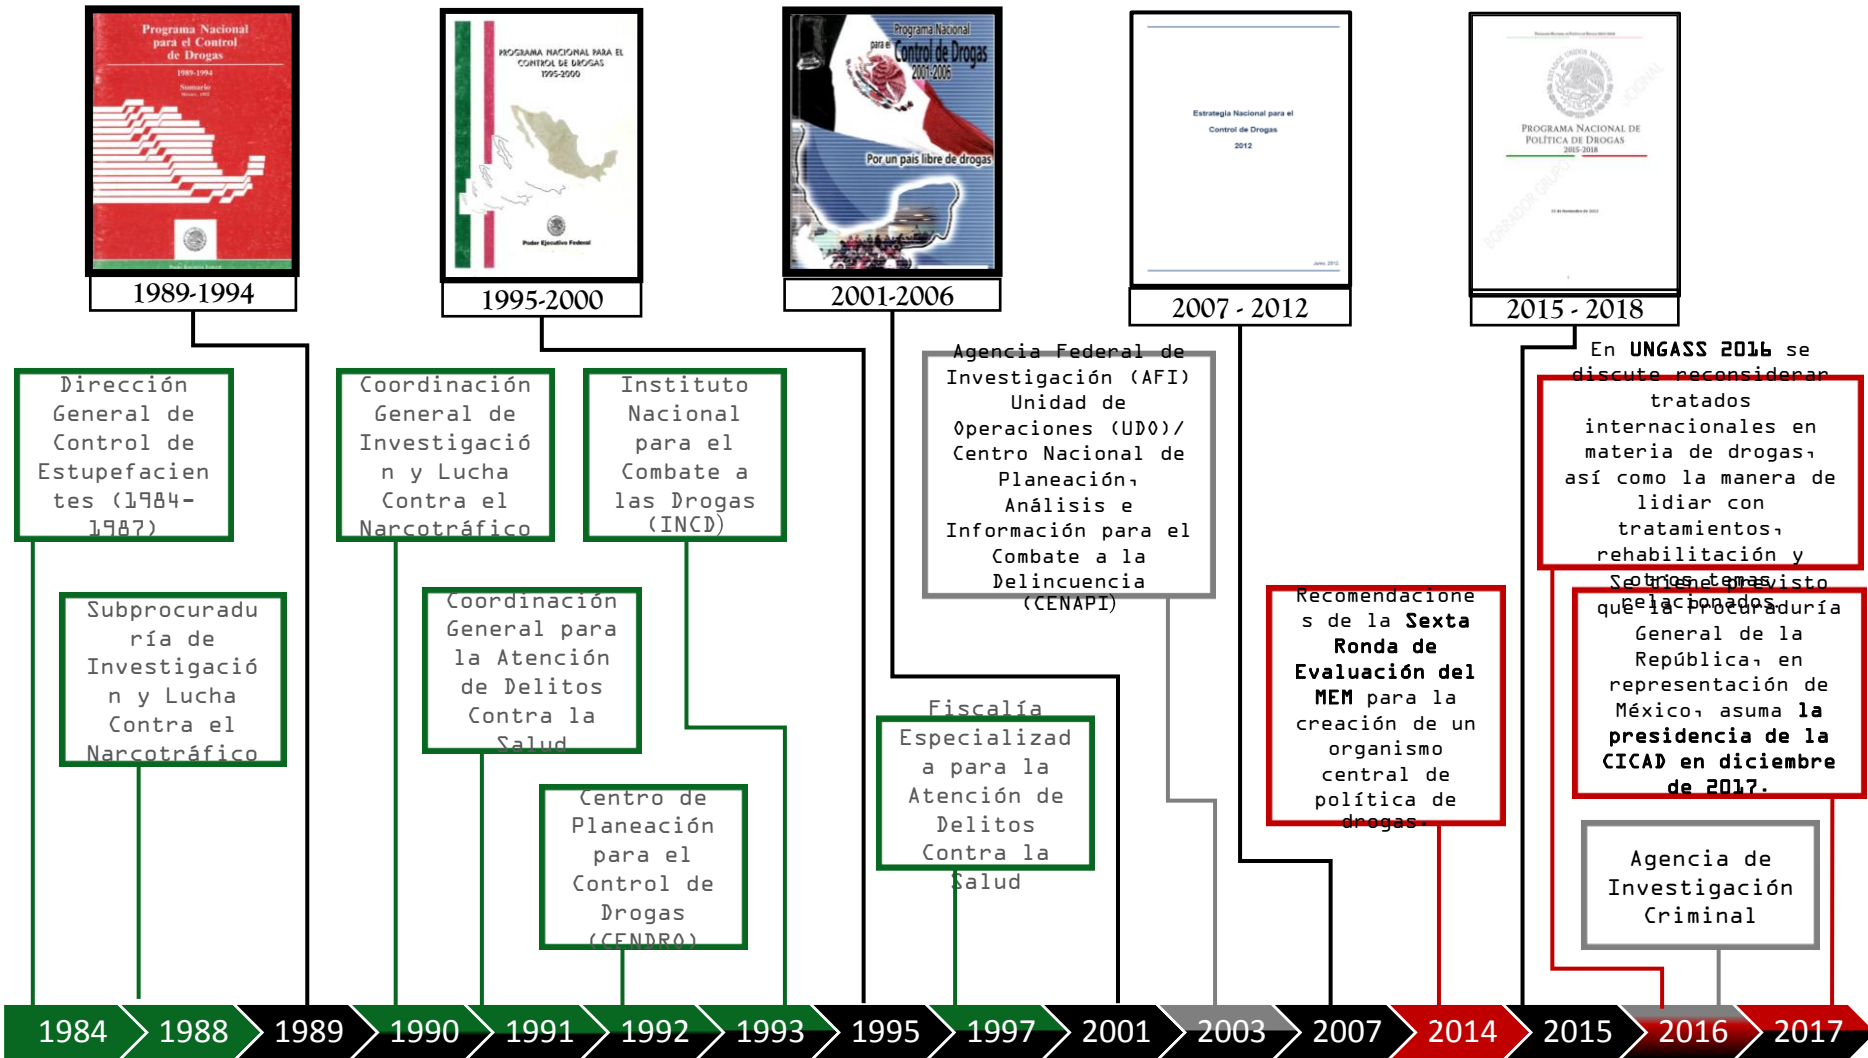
Programa Nacional para el Control de Drogas 1989-1994 Sumario

1989-1994

PROGRAMA NACIONAL PARA EL CONTROL DE DROGAS 1995-2000

Poder Ejecutivo Federal

1995-2000

Programa Nacional para el Control de Drogas 2001-2006

Por un país libre de drogas

2001-2006

Estrategia Nacional para el Control de Drogas 2012

2007 - 2012

PROGRAMA NACIONAL DE POLÍTICA DE DROGAS 2015-2018

2015 - 2018

Dirección General de Control de Estupefacientes (1984-1987)

Subprocuraduría de Investigación y Lucha Contra el Narcotráfico

Coordinación General de Investigación y Lucha Contra el Narcotráfico

Instituto Nacional para el Combate a las Drogas (INCD)

Coordinación General para la Atención de Delitos Contra la Salud

Centro de Planeación para el Control de Drogas (CENDRO)

Agencia Federal de Investigación (AFI) Unidad de Operaciones (UDO)/ Centro Nacional de Planeación, Análisis e Información para el Combate a la Delincuencia (CENAPI)

Fiscalía Especializada para la Atención de Delitos Contra la Salud

Recomendaciones de la **Sexta Ronda de Evaluación del MEM** para la creación de un organismo central de política de drogas.

En **UNGASS 2016** se discute reconsiderar tratados internacionales en materia de drogas, así como la manera de lidiar con tratamientos, rehabilitación y otros temas relacionados

Se tiene previsto que la Procuraduría General de la República, en representación de México, asuma **la presidencia de la CICAD en diciembre de 2017.**

Agencia de Investigación Criminal

1984 1988 1989 1990 1991 1992 1993 1995 1997 2001 2003 2007 2014 2015 2016 2017